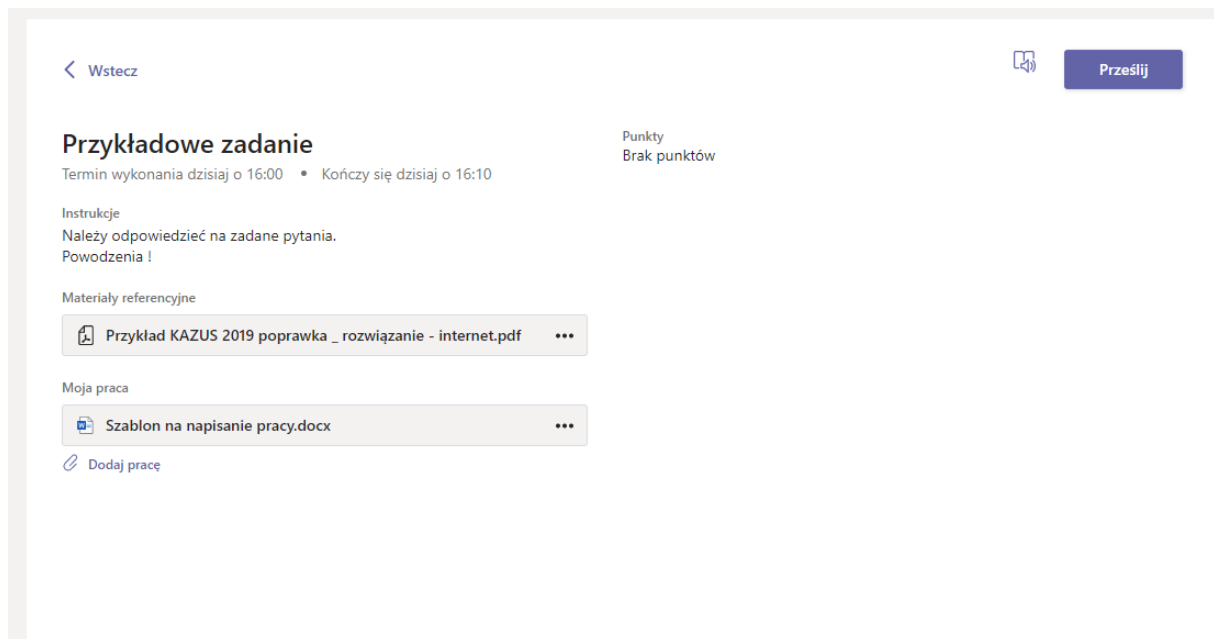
< Wstecz

Prześlij

Przykładowe zadanie

Termin wykonania dzisiaj o 16:00 • Kończy się dzisiaj o 16:10

Punkty
Brak punktów

Instrukcje
Należy odpowiedzieć na zadane pytania.
Powodzenia !

Materiały referencyjne

Przykład KAZUS 2019 poprawka _ rozwiązanie - internet.pdf •••

Moja praca

Szablon na napisanie pracy.docx •••

Dodaj pracę